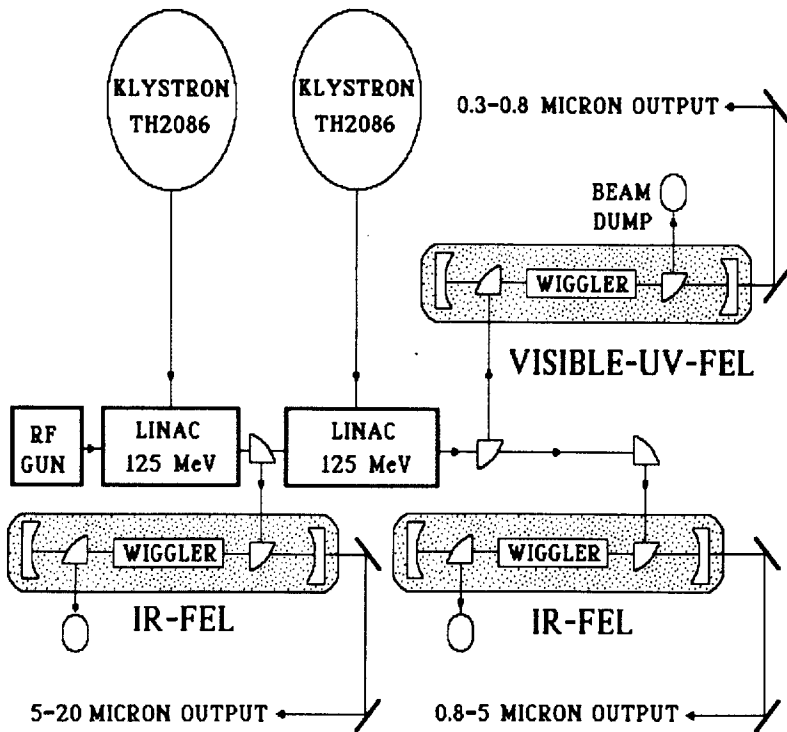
KLYSTRON
TH2086

KLYSTRON
TH2086

0.3-0.8 MICRON OUTPUT

BEAM
DUMP

WIGGLER

VISIBLE-UV-FEL

RF
GUN

LINAC
125 MeV

LINAC
125 MeV

WIGGLER

WIGGLER

IR-FEL

IR-FEL

5-20 MICRON OUTPUT

0.8-5 MICRON OUTPUT